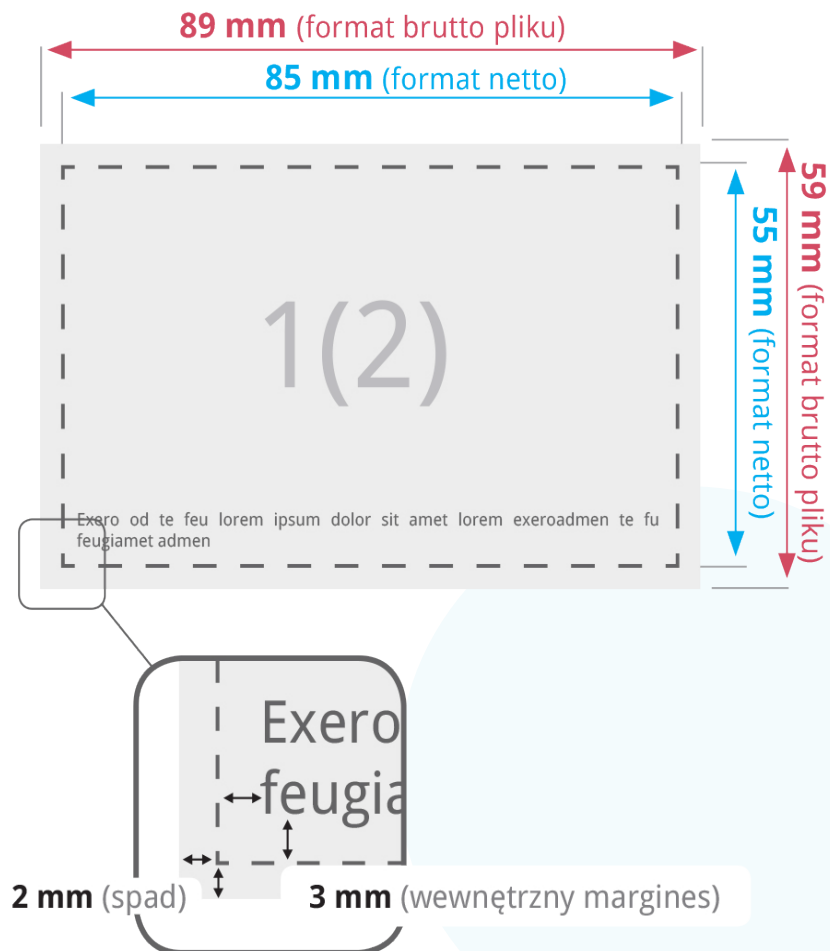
89 mm (format brutto pliku)

85 mm (format netto)

55 mm (format netto)

59 mm (format brutto pliku)

1(2)

Exero od te feu lorem ipsum dolor sit amet lorem exeroadmen te fu feugiamet admen

Exero
feugia

2 mm (spad)

3 mm (wewnętrzny margines)